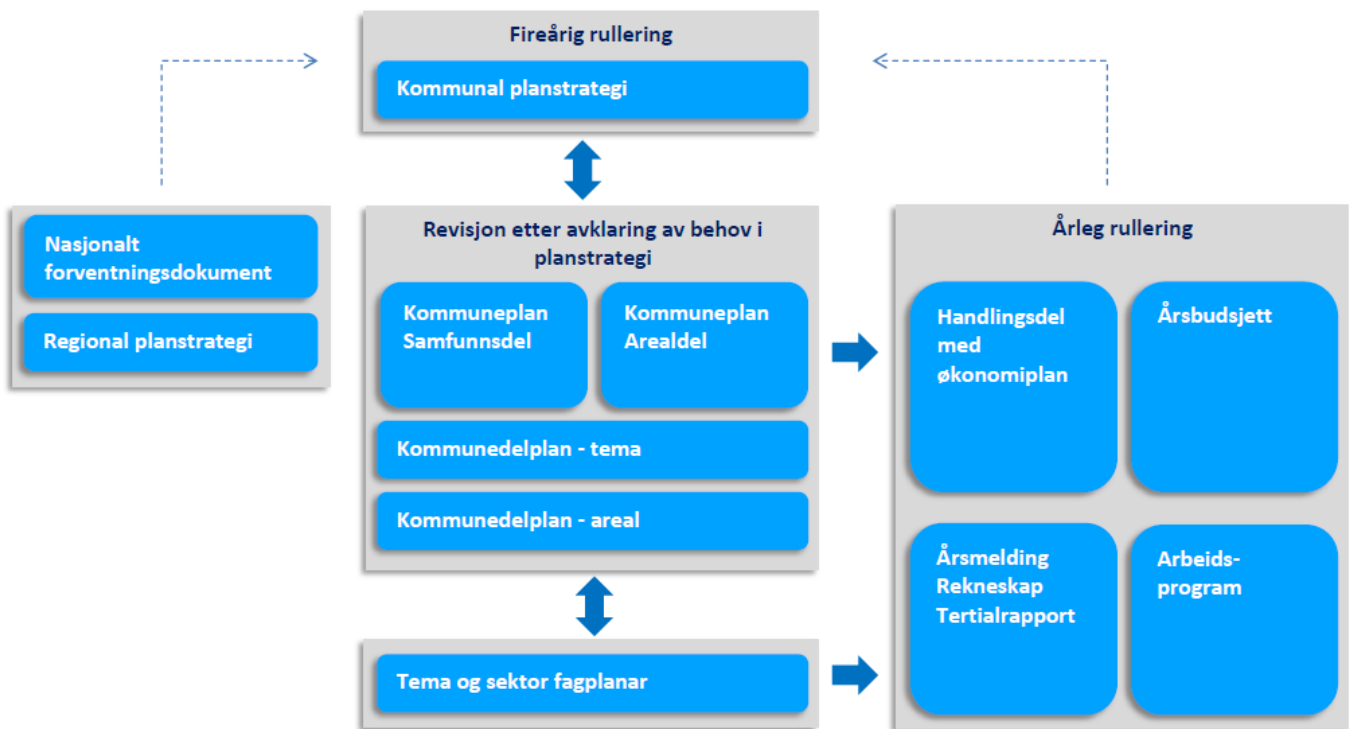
Fireårig rullering

Kommunal planstrategi

Nasjonalt forventningsdokument

Regional planstrategi

Revisjon etter avklaring av behov i planstrategi

Kommuneplan Samfunnsdel

Kommuneplan Arealdel

Kommunedelplan - tema

Kommunedelplan - areal

Tema og sektor fagplanar

Årleg rullering

Handlingsdel med økonomiplan

Årsbudsjett

Årsmelding Rekneskap Tertialrapport

Arbeids-program